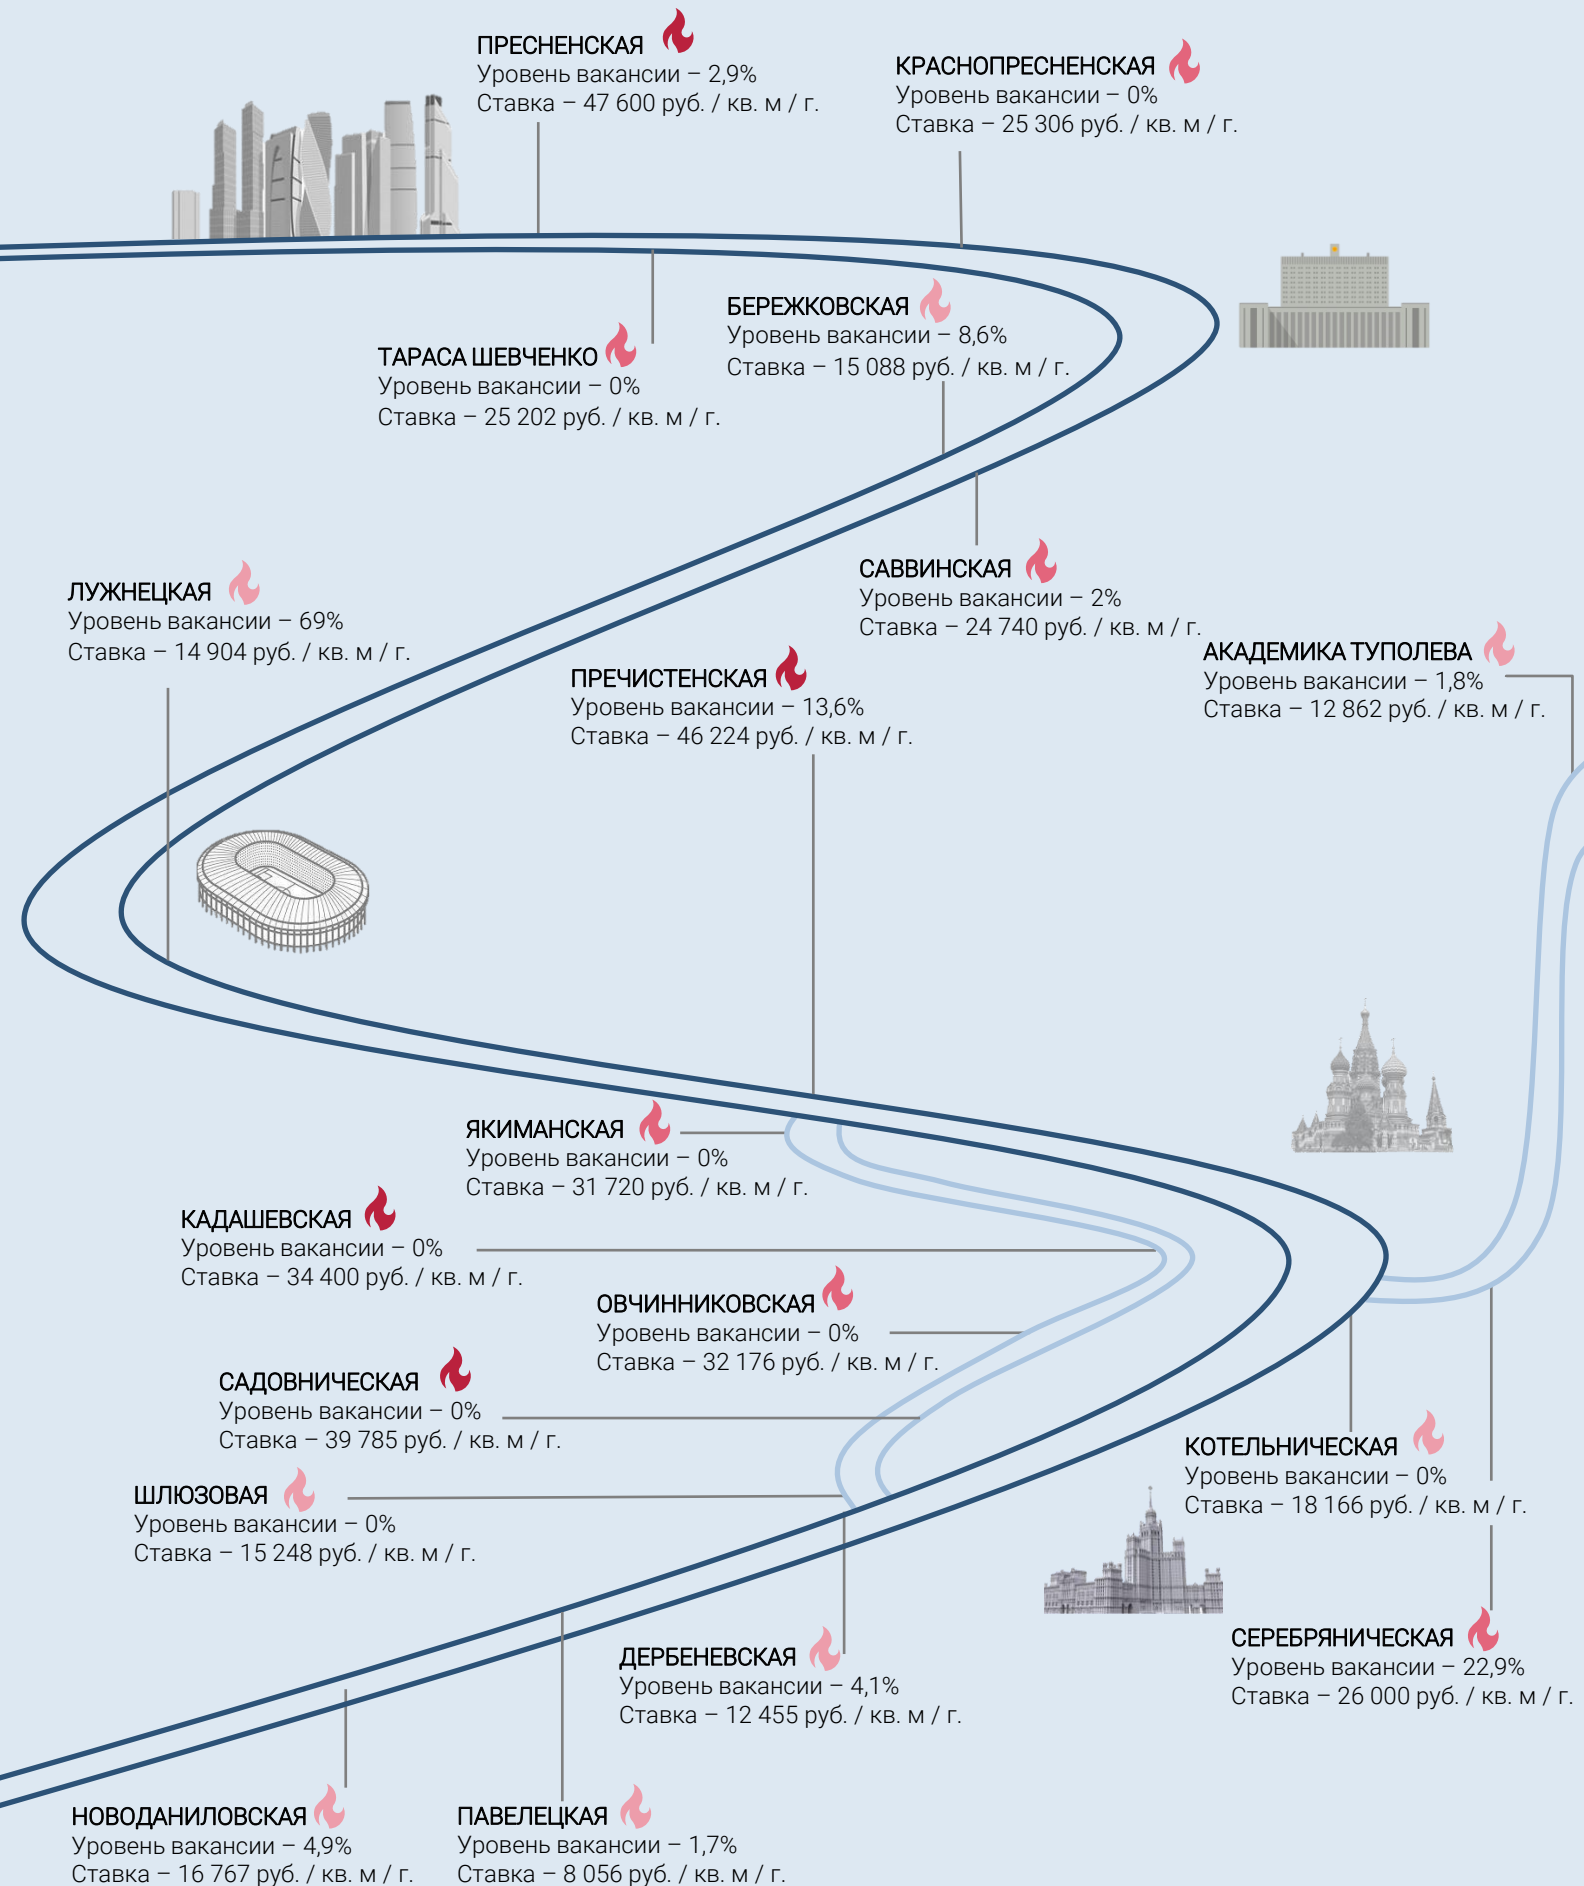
ПРЕСНЕНСКАЯ
Уровень вакансии – 2,9%
Ставка – 47 600 руб. / кв. м / г.

КРАСНОПРЕСНЕНСКАЯ
Уровень вакансии – 0%
Ставка – 25 306 руб. / кв. м / г.

БЕРЕЖКОВСКАЯ
Уровень вакансии – 8,6%
Ставка – 15 088 руб. / кв. м / г.

ТАРАСА ШЕВЧЕНКО
Уровень вакансии – 0%
Ставка – 25 202 руб. / кв. м / г.

САВВИНСКАЯ
Уровень вакансии – 2%
Ставка – 24 740 руб. / кв. м / г.

ЛУЖНЕЦКАЯ
Уровень вакансии – 69%
Ставка – 14 904 руб. / кв. м / г.

АКАДЕМИКА ТУПОЛЕВА
Уровень вакансии – 1,8%
Ставка – 12 862 руб. / кв. м / г.

ПРЕЧИСТЕНСКАЯ
Уровень вакансии – 13,6%
Ставка – 46 224 руб. / кв. м / г.

ЯКИМАНСКАЯ
Уровень вакансии – 0%
Ставка – 31 720 руб. / кв. м / г.

КАДАШЕВСКАЯ
Уровень вакансии – 0%
Ставка – 34 400 руб. / кв. м / г.

ОВЧИННИКОВСКАЯ
Уровень вакансии – 0%
Ставка – 32 176 руб. / кв. м / г.

САДОВНИЧЕСКАЯ
Уровень вакансии – 0%
Ставка – 39 785 руб. / кв. м / г.

ШЛЮЗОВАЯ
Уровень вакансии – 0%
Ставка – 15 248 руб. / кв. м / г.

КОТЕЛЬНИЧЕСКАЯ
Уровень вакансии – 0%
Ставка – 18 166 руб. / кв. м / г.

ДЕРБЕНЕВСКАЯ
Уровень вакансии – 4,1%
Ставка – 12 455 руб. / кв. м / г.

СЕРЕБРЯНИЧЕСКАЯ
Уровень вакансии – 22,9%
Ставка – 26 000 руб. / кв. м / г.

НОВОДАНИЛОВСКАЯ
Уровень вакансии – 4,9%
Ставка – 16 767 руб. / кв. м / г.

ПАВЕЛЕЦКАЯ
Уровень вакансии – 1,7%
Ставка – 8 056 руб. / кв. м / г.